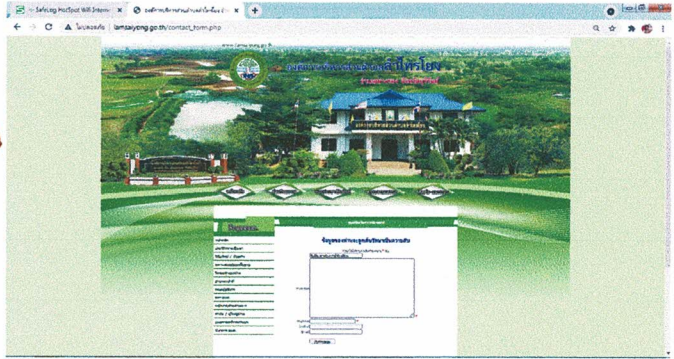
SafeLog HotSpot Wifi Intern ×
องค์การบริหารส่วนตำบลลำไทรโยง ×
+
ไม่ปลอดภัย | lamsaiyong.go.th/contact_form.php
www.lamsaiyong.go.th
องค์การบริหารส่วนตำบลลำไทรโยง
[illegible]
องค์การบริหารส่วนตำบลลำไทรโยง
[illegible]
ข้อมูลส่วนบุคคลประกอบการติดต่อ
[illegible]